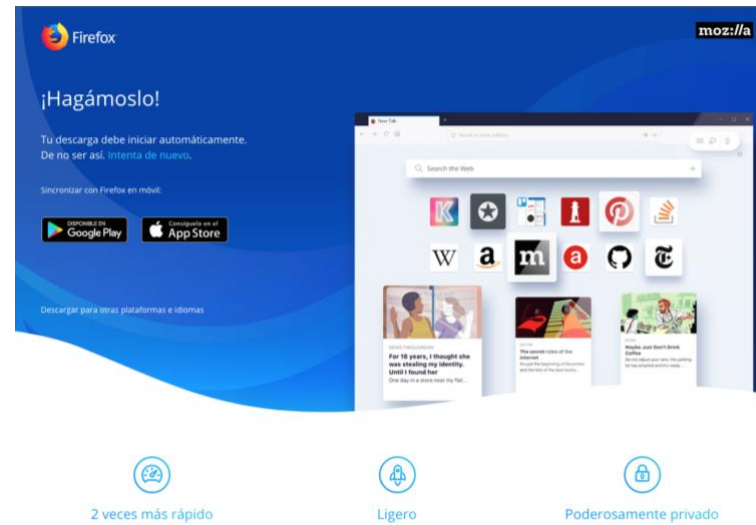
Firefox

moz://a

¡Hagámoslo!

Tu descarga debe iniciar automáticamente. De no ser así, intenta de nuevo.

Sincronizar con Firefox en móvil:

DISPONIBLE EN Google Play

Consíguelo en el App Store

Descargar para otras plataformas e idiomas

New Tab

Search the Web

W a m a

For 16 years, I thought she was stealing my identity. Until I found her

One day in a store near my flat...

The secret rules of the internet

Maybe Just Don't Drink Coffee

2 veces más rápido

Ligero

Poderosamente privado